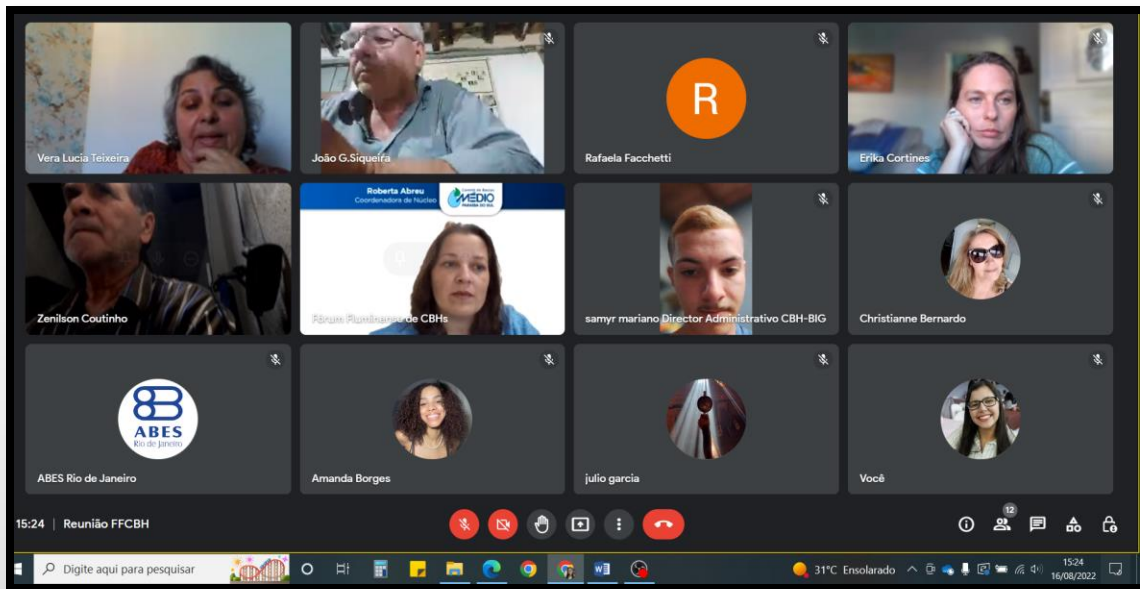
Vera Lucia Teixeira

João G.Siqueira

R

Rafaela Facchetti

Erika Cortines

Zenilson Coutinho

Roberta Abreu
Coordenadora de Núcleo

Comitê de Bacia
MÉDIO
PARAÍBA DO SUL

Fórum Fluminense de CBHs

samyr mariano Director Administrativo CBH-BIG

Christianne Bernardo

ABES
Rio de Janeiro

ABES Rio de Janeiro

Amanda Borges

julio garcia

Você

15:24 | Reunião FFCBH

12

Digite aqui para pesquisar

31°C Ensolarado

15:24
16/08/2022